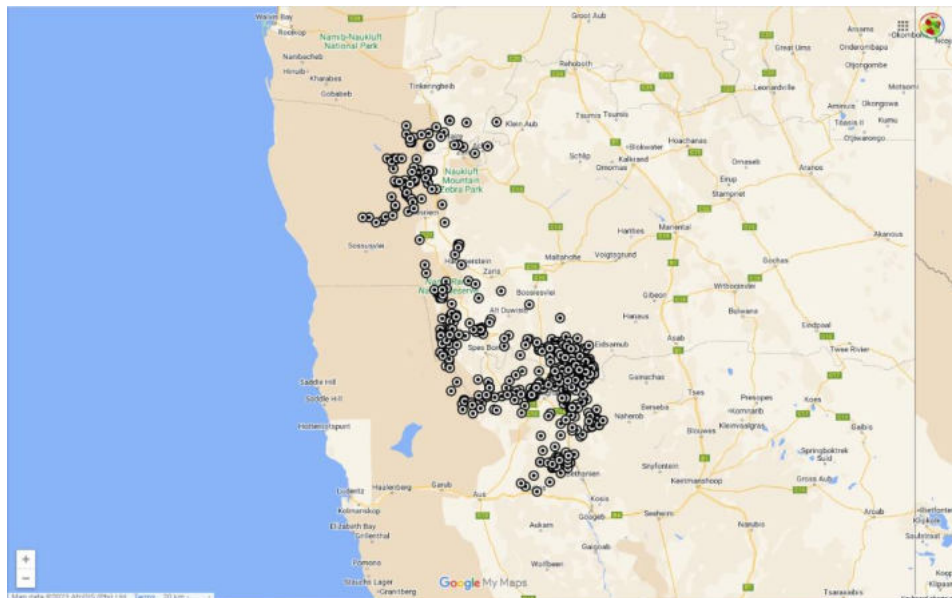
Walvis Bay
Rooikop
Namib-Naukluft National Park
Narabeb
Hiruab
Kharabes
Gobabeb
Groot Aub
Rehoboth
Tinkerringbeib
Klein Aub
Tsumis
Schlip
Kalkrand
Hoachanas
Omaruru
Naukluft Mountain Zebra Park
Sesriem
Sossusvlei
Maltahohe
Voigtsgrund
Helmeringhausen
Zaris
Bosseresvlei
Gibeon
Hardap
Mariental
Stampriet
Gochas
Aranos
Great Ums
Onderombapa
Otjongombe
Leonardville
Aminuis
Okongowa
Tsabis
Kumu
Otjiwarongo
Motsomi
Omaseb
Ekup
Akanous
Witbooisvlei
Bulwana
Eindpaal
Twee Rivier
Hanaus
Asab
Alt Duwisib
Spes Bona
Gainachas
Tses
Naherob
Berseba
Prieskes
Kommanib
Koes
Blouwes
Kleinvaalgras
Gaibis
Springbokvlei Suid
Saddle Hill
Saddle Hill
Hottentotspunt
Luderitz
Haalenberg
Garub
Aus
Kolmanskop
Elizabeth Bay
Grillenthal
Pomona
Bethanien
Kosis
Goageb
Seeheim
Keetmanshoop
Gross Aub
Aroab
Slyfontein
Aukam
Guigubi
Wolfbeen
Naruboo
Tsaraxaibis
Stauchs Lager
Granitberg
Google My Maps
+
−
Map data ©2022 AfriGIS (Pty) Ltd
Terms
20 km